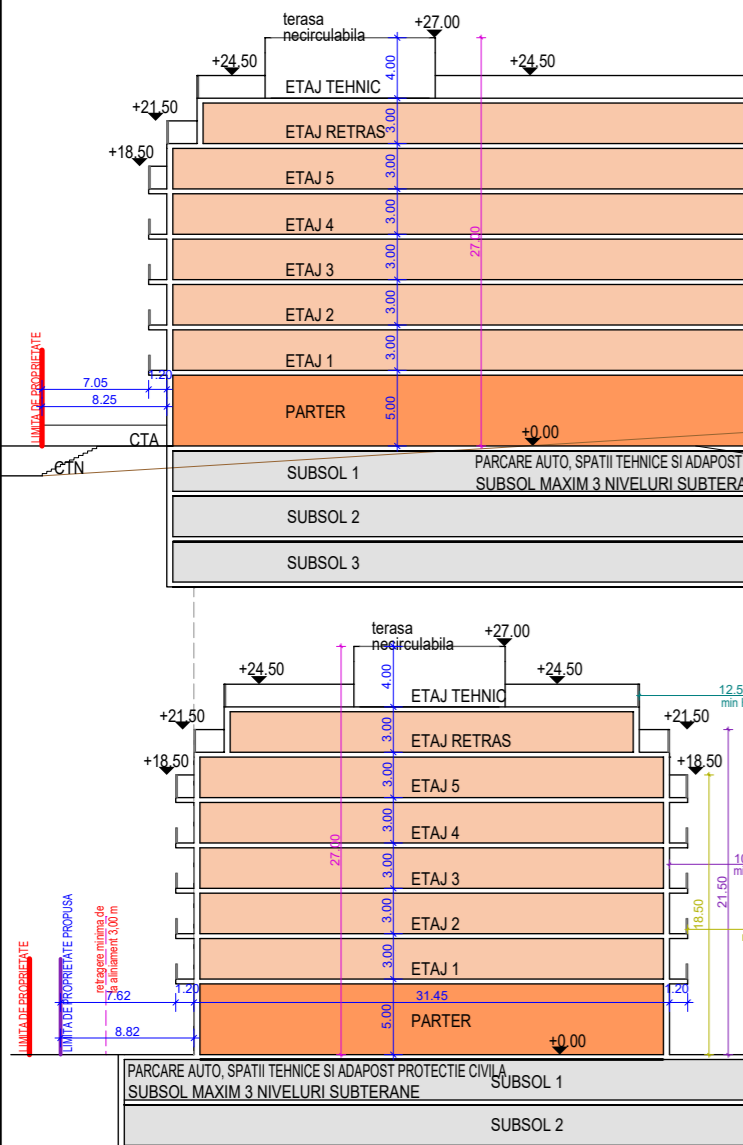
terasa necirculabila
+27.00
+24.50
+24.50
4.00
ETAJ TEHNIC
+21.50
ETAJ RETRAS
3.00
+18.50
ETAJ 5
3.00
ETAJ 4
3.00
27.00
ETAJ 3
3.00
ETAJ 2
3.00
ETAJ 1
3.00
LIMITA DE PROPRIETATE
7.05
1.20
8.25
PARTER
5.00
CTA
+0.00
CTN
SUBSOL 1
PARCARE AUTO, SPATII TEHNICE SI ADAPOST
SUBSOL MAXIM 3 NIVELURI SUBTERA
SUBSOL 2
SUBSOL 3

terasa necirculabila
+27.00
+24.50
+24.50
4.00
ETAJ TEHNIC
12.5
min
+21.50
+21.50
3.00
ETAJ RETRAS
+18.50
+18.50
3.00
ETAJ 5
3.00
ETAJ 4
27.00
3.00
ETAJ 3
21.50
18.50
LIMITA DE PROPRIETATE PROPUSA
retragere minima de la aliniament 3,00 m
3.00
ETAJ 2
LIMITA DE PROPRIETATE
3.00
ETAJ 1
7.62
1.20
31.45
1.20
5.00
PARTER
8.82
+0.00
PARCARE AUTO, SPATII TEHNICE SI ADAPOST PROTECTIE CIVILA
SUBSOL MAXIM 3 NIVELURI SUBTERANE
SUBSOL 1
SUBSOL 2